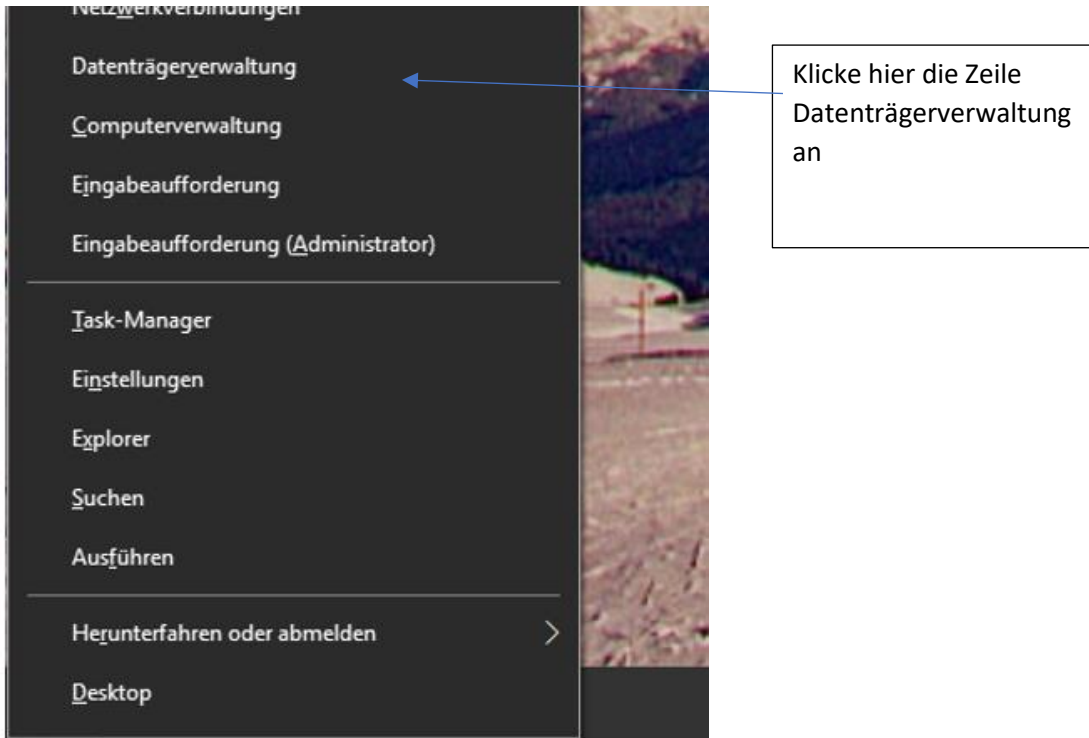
Netzwerkverbindungen

Datenträgerverwaltung

Computerverwaltung

Eingabeaufforderung

Eingabeaufforderung (Administrator)

Task-Manager

Einstellungen

Explorer

Suchen

Ausführen

Herunterfahren oder abmelden

Desktop

Klicke hier die Zeile Datenträgerverwaltung an